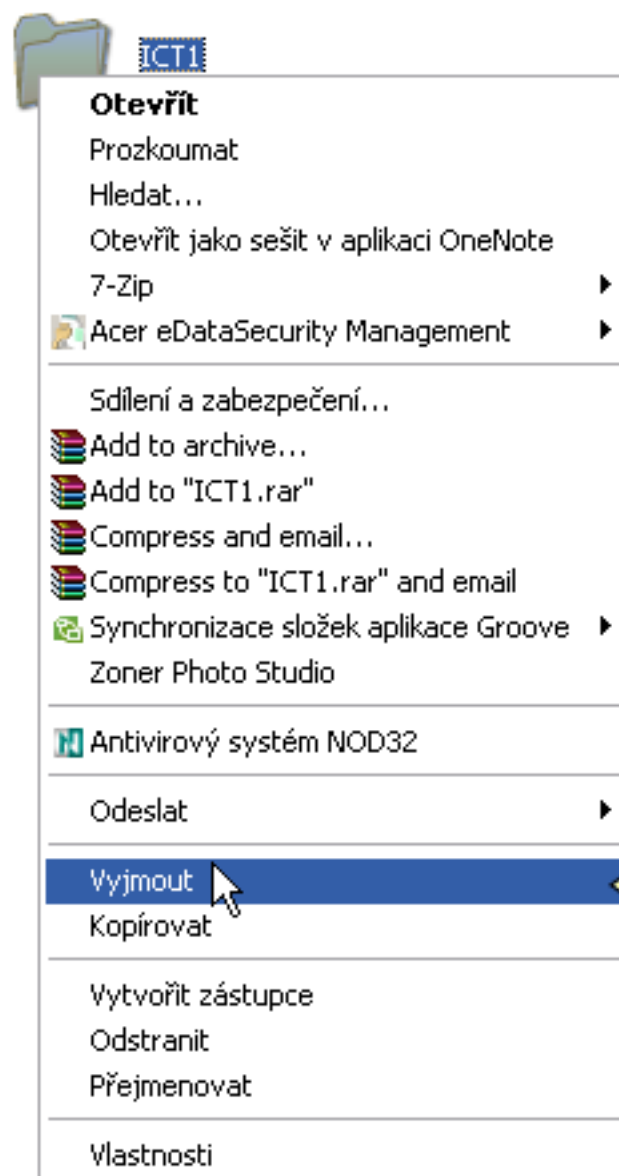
ICT1

**Otevřít**
Prozkoumat
Hledat...
Otevřít jako sešit v aplikaci OneNote
7-Zip
Acer eDataSecurity Management

Sdílení a zabezpečení...
Add to archive...
Add to "ICT1.rar"
Compress and email...
Compress to "ICT1.rar" and email
Synchronizace složek aplikace Groove
Zoner Photo Studio

Antivirový systém NOD32

Odeslat

Vyjmout
Kopírovat

Vytvořit zástupce
Odstranit
Přejmenovat

Vlastnosti